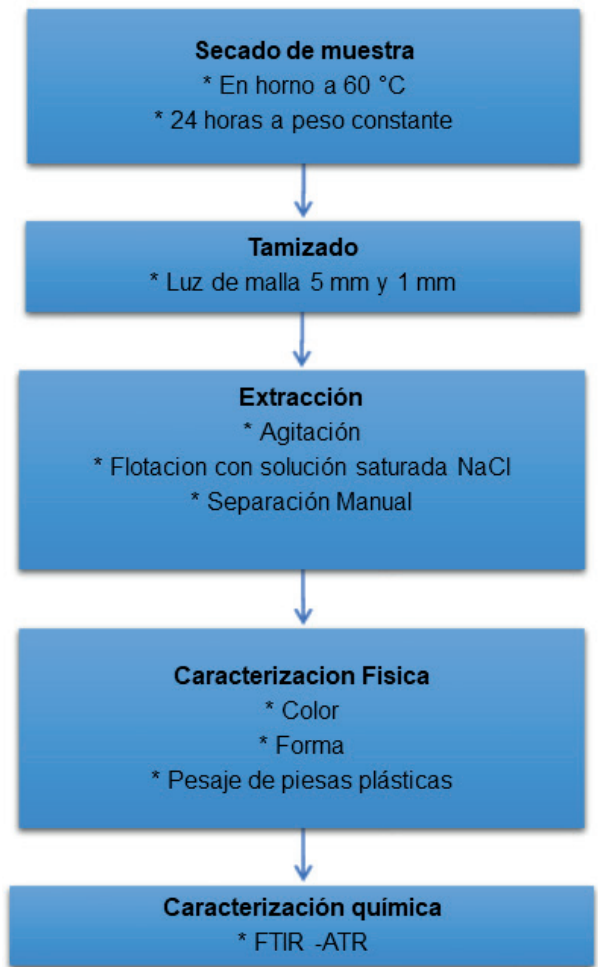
Secado de muestra
* En horno a 60 °C
* 24 horas a peso constante

Tamizado
* Luz de malla 5 mm y 1 mm

Extracción
* Agitación
* Flotacion con solución saturada NaCl
* Separación Manual

Caracterizacion Fisica
* Color
* Forma
* Pesaje de piesas plásticas

Caracterización química
* FTIR -ATR